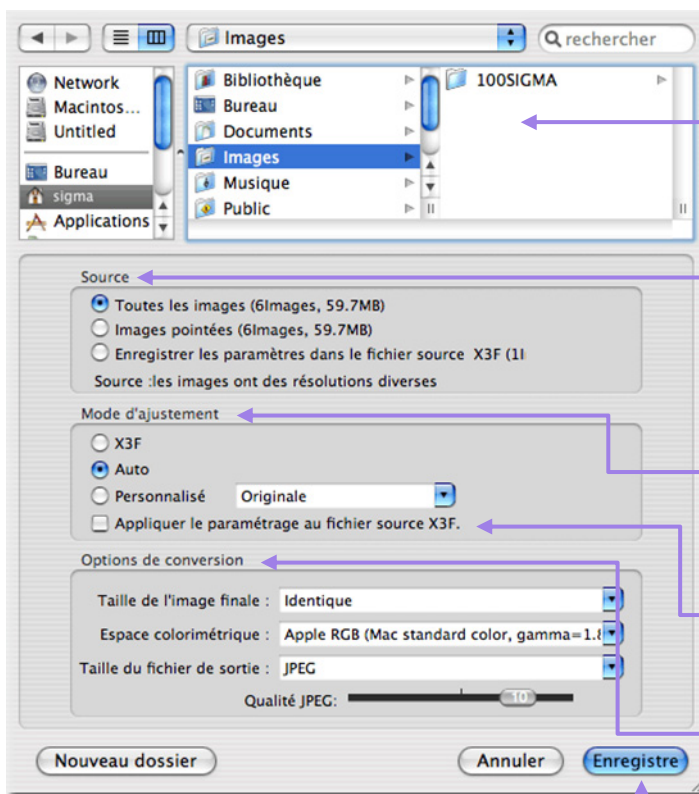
Images

rechercher

Network
Macintos...
Untitled
Bureau
sigma
Applications

Bibliothèque
Bureau
Documents
Images
Musique
Public

100SIGMA

Source
Toutes les images (6Images, 59.7MB)
Images pointées (6Images, 59.7MB)
Enregistrer les paramètres dans le fichier source X3F (1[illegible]
Source :les images ont des résolutions diverses

Mode d'ajustement
X3F
Auto
Personnalisé
Originale
Appliquer le paramétrage au fichier source X3F.

Options de conversion
Taille de l'image finale : Identique
Espace colorimétrique : Apple RGB (Mac standard color, gamma=1.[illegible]
Taille du fichier de sortie : JPEG
Qualité JPEG: 10

Nouveau dossier
Annuler
Enregistre